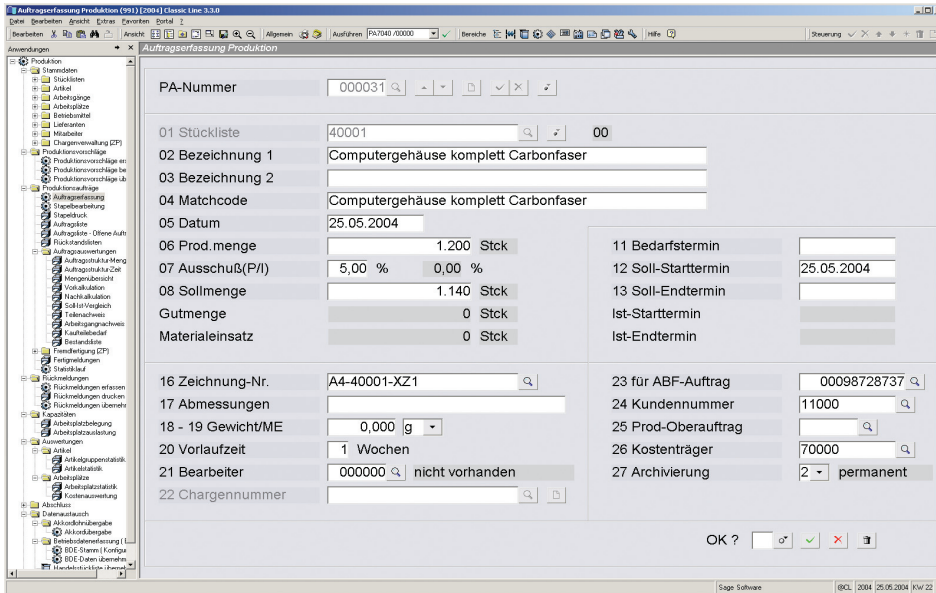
Auftragserfassung Produktion (991) [2004] Classic Line 3.3.0

Datei Bearbeiten Ansicht Extras Favoriten Portal ?

Bearbeiten Ansicht Allgemein Ausführen PA7040 /00000 Bereiche Hilfe Steuerung

Anwendungen

Produktion
Stammdaten
Stücklisten
Artikel
Arbeitsgänge
Arbeitsplätze
Betriebsmittel
Lieferanten
Mitarbeiter
Chargenverwaltung (ZP)
Produktionsvorschläge
Produktionsvorschläge er
Produktionsvorschläge be
Produktionsvorschläge üb
Produktionsaufträge
Auftragserfassung
Stapelbearbeitung
Stapeldruck
Auftragsliste
Auftragsliste - Offene Auftr
Rückstandslisten
Auftragsauswertungen
Auftragsstruktur-Meng
Auftragsstruktur-Zeit
Mengenübersicht
Vorkalkulation
Nachkalkulation
Soll Ist-Vergleich
Teilenachweis
Arbeitsgangnachweis
Kaufteilebedarf
Bestandsliste
Fremdfertigung (ZP)
Fertigmeldungen
Statistiklauf
Rückmeldungen
Rückmeldungen erfassen
Rückmeldungen drucken
Rückmeldungen übernehr
Kapazitäten
Arbeitsplatzbelegung
Arbeitsplatzauslastung
Auswertungen
Artikel
Artikelgruppenstatistik
Artikelstatistik
Arbeitsplätze
Arbeitsplatzstatistik
Kostenauswertung
Abschluss
Datenaustausch
Akkordlohnübergabe
Akkordübergabe
Betriebsdatenerfassung (
BDE-Stamm ( Konfigur
BDE-Daten übernehm
Handelsstückliste übernah

Auftragserfassung Produktion

PA-Nummer 000031

01 Stückliste 40001 00
02 Bezeichnung 1 Computergehäuse komplett Carbonfaser
03 Bezeichnung 2
04 Matchcode Computergehäuse komplett Carbonfaser
05 Datum 25.05.2004
06 Prod.menge 1.200 Stck
07 Ausschuß(P/I) 5,00 % 0,00 %
08 Sollmenge 1.140 Stck
Gutmenge 0 Stck
Materialeinsatz 0 Stck

11 Bedarfstermin
12 Soll-Starttermin 25.05.2004
13 Soll-Endtermin
Ist-Starttermin
Ist-Endtermin

16 Zeichnung-Nr. A4-40001-XZ1
17 Abmessungen
18 - 19 Gewicht/ME 0,000 g
20 Vorlaufzeit 1 Wochen
21 Bearbeiter 000000 nicht vorhanden
22 Chargennummer

23 für ABF-Auftrag 00098728737
24 Kundennummer 11000
25 Prod-Oberauftrag
26 Kostenträger 70000
27 Archivierung 2 permanent

OK ?

Sage Software | @CL 2004 25.05.2004 KW 22